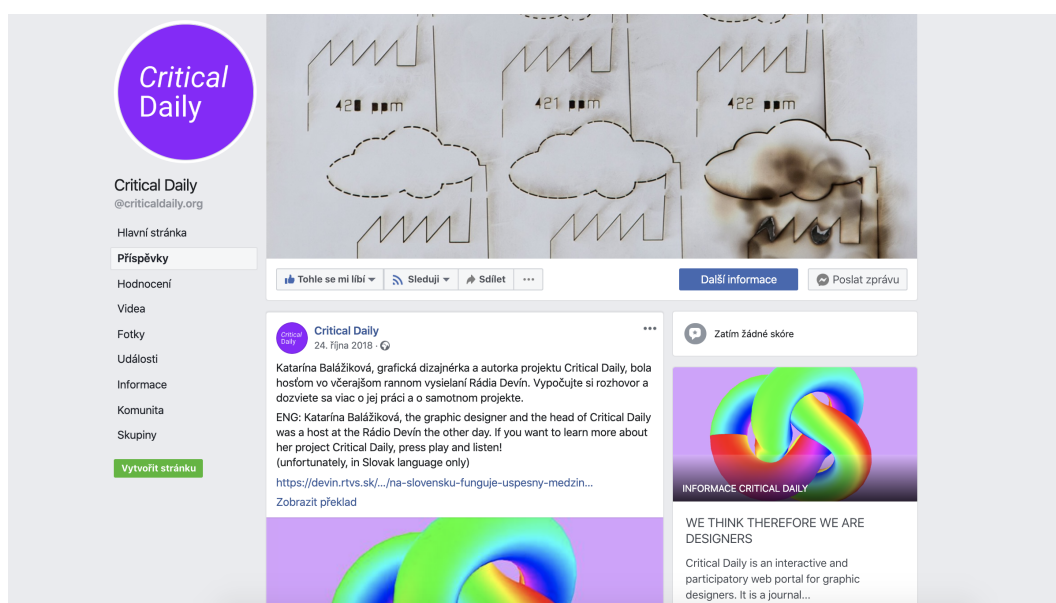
Critical Daily

Critical Daily
@criticaldaily.org

Hlavní stránka
Příspěvky
Hodnocení
Videa
Fotky
Události
Informace
Komunita
Skupiny

Vytvořit stránku

420 ppm
421 ppm
422 ppm

Tohle se mi líbí
Sleduji
Sdílet
...
Další informace
Poslat zprávu

Critical Daily
Critical Daily
24. října 2018 ·
...

Katarína Balážiková, grafická dizajnérka a autorka projektu Critical Daily, bola hosťom vo včerajšom rannom vysielaní Rádia Devín. Vypočujte si rozhovor a dozviete sa viac o jej práci a o samotnom projekte.

ENG: Katarína Balážiková, the graphic designer and the head of Critical Daily was a host at the Rádio Devín the other day. If you want to learn more about her project Critical Daily, press play and listen!
(unfortunately, in Slovak language only)

https://devin.rtvs.sk/.../na-slovensku-funguje-uspesny-medzin...
Zobrazit překlad

Zatím žádné skóre

INFORMACE CRITICAL DAILY

WE THINK THEREFORE WE ARE DESIGNERS

Critical Daily is an interactive and participatory web portal for graphic designers. It is a journal...